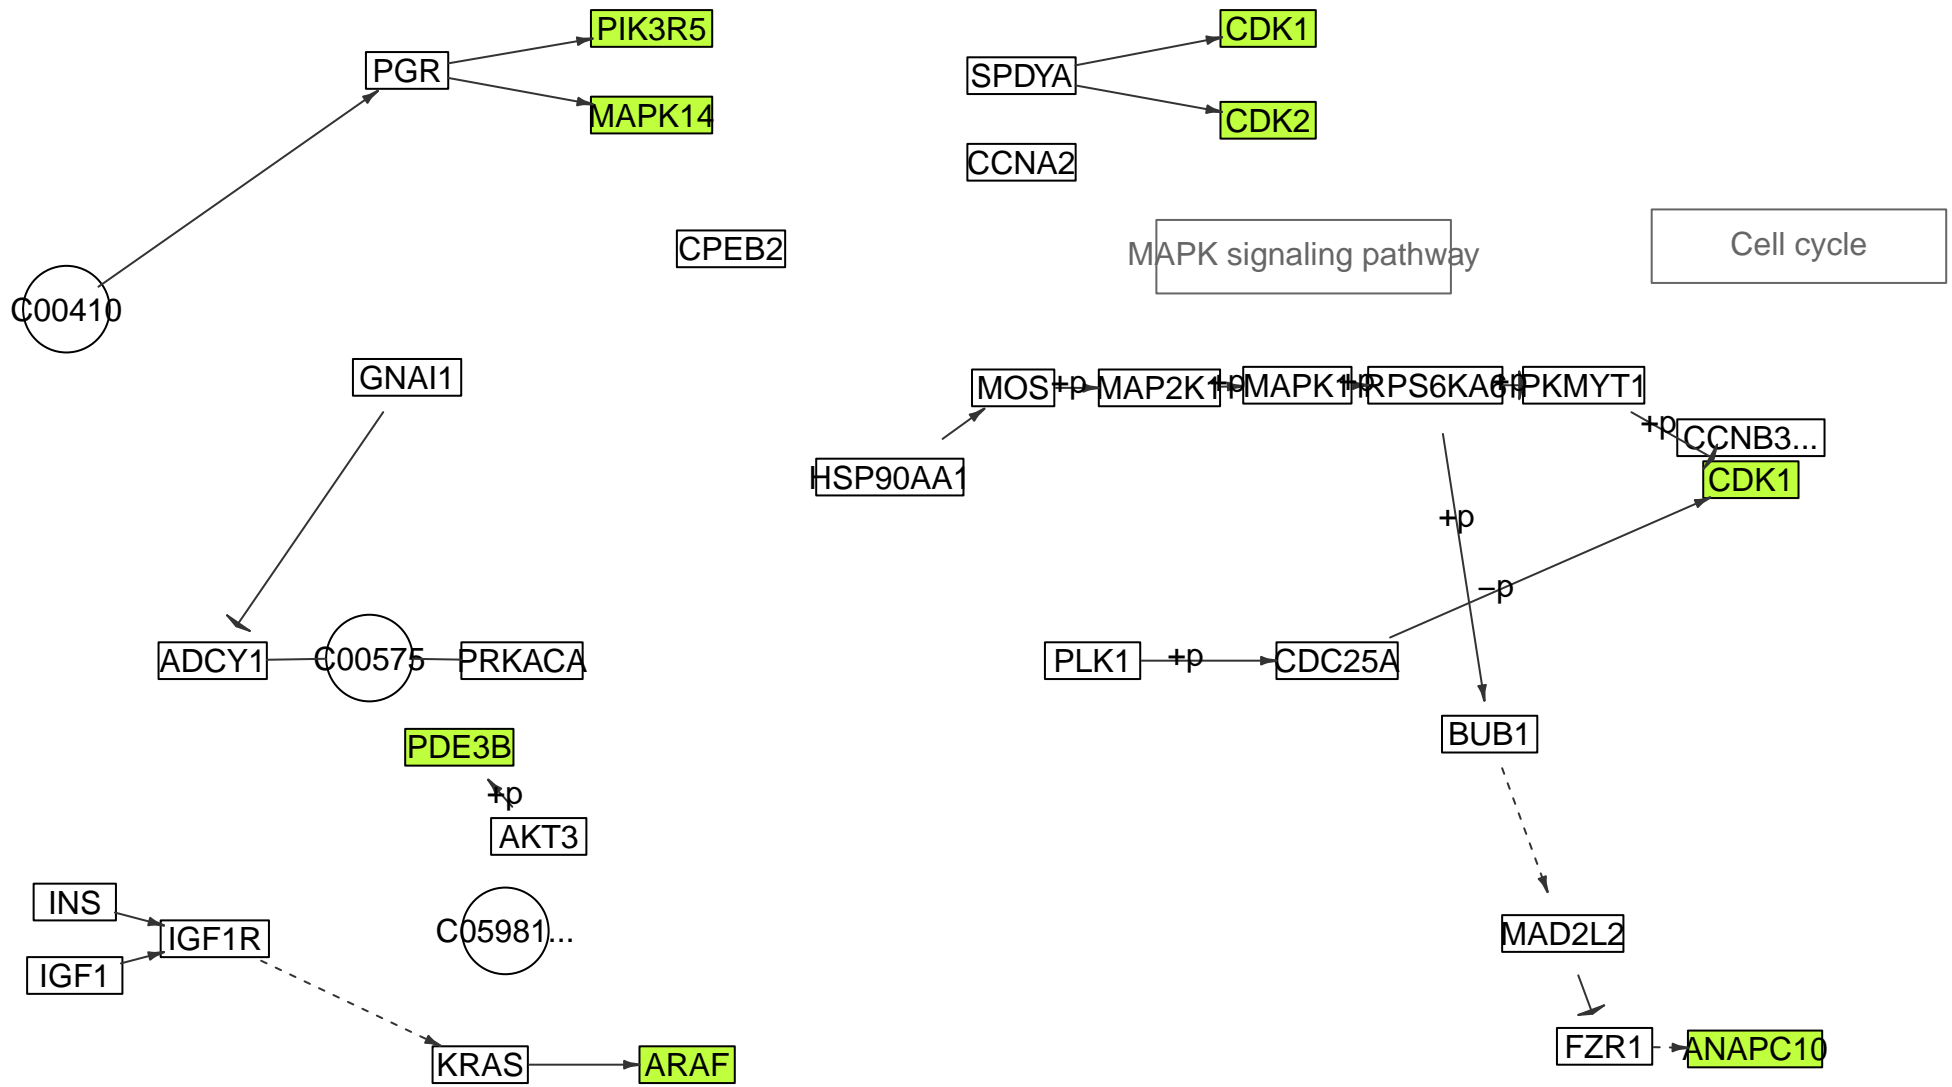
PIK3R5
PGR
MAPK14
CDK1
SPDYA
CDK2
CCNA2
CPEB2
MAPK signaling pathway
Cell cycle
C00410
GNAI1
MOS
+p
MAP2K1
+p
MAPK1
+p
RPS6KA6
+p
PKMYT1
+p
CCNB3...
HSP90AA1
CDK1
+p
−p
ADCY1
C00575
PRKACA
PLK1
+p
CDC25A
BUB1
PDE3B
+p
AKT3
INS
IGF1R
IGF1
C05981...
MAD2L2
KRAS
ARAF
FZR1
ANAPC10